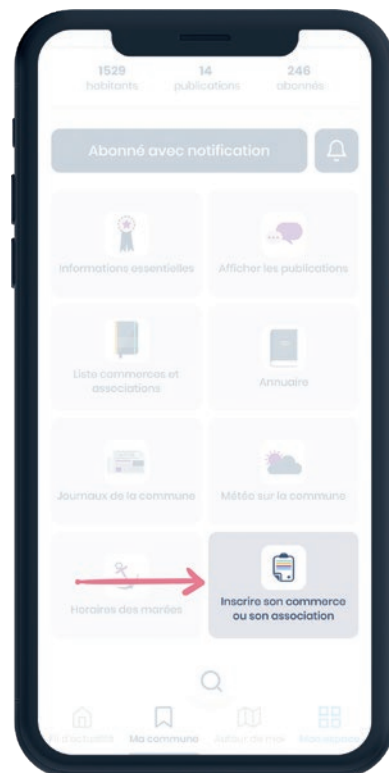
1529
habitants

14
publications

246
abonnés

Abonné avec notification

Informations essentielles

Afficher les publications

Liste commerces et associations

Annuaire

Journaux de la commune

Météo sur la commune

Horaires des marées

Inscrire son commerce ou son association

Fil d'actualité

Ma commune

Autour de moi

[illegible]